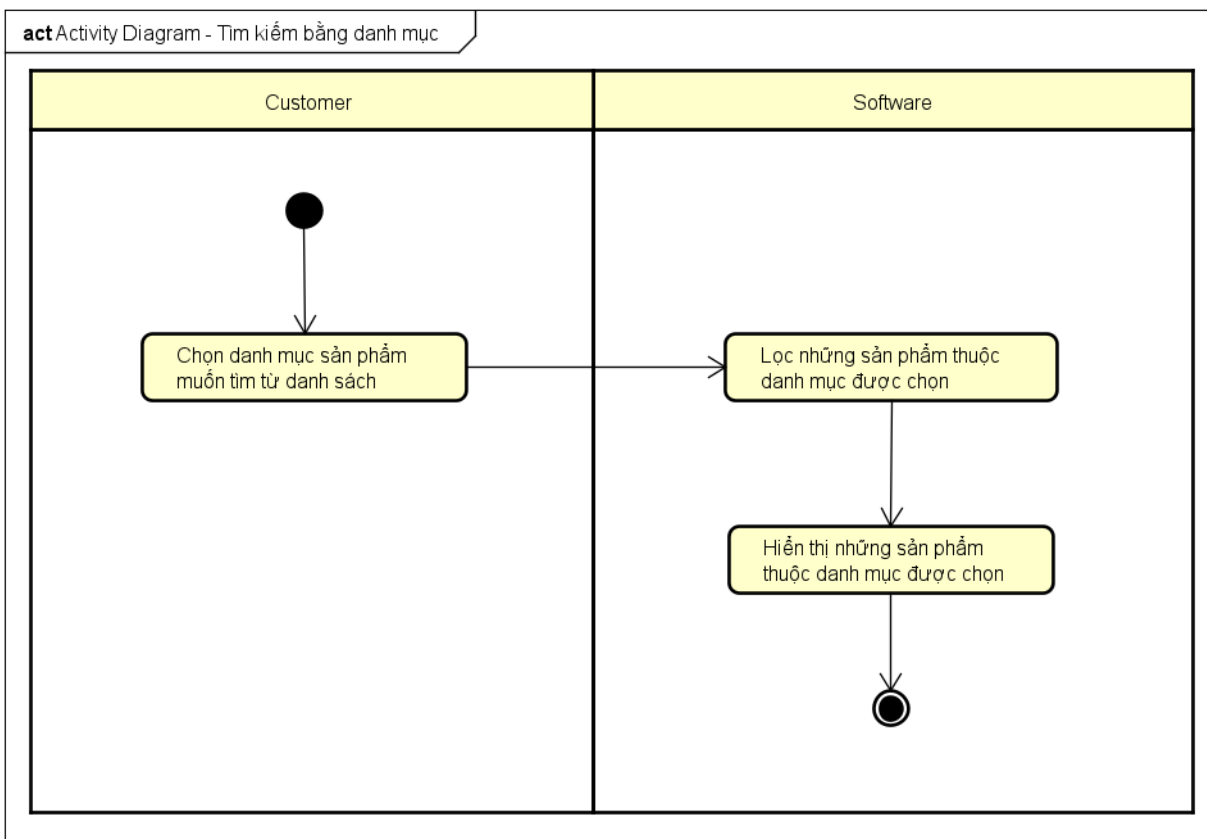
act Activity Diagram - Tìm kiếm bằng danh mục

Customer

Software

Chọn danh mục sản phẩm muốn tìm từ danh sách

Lọc những sản phẩm thuộc danh mục được chọn

Hiển thị những sản phẩm thuộc danh mục được chọn